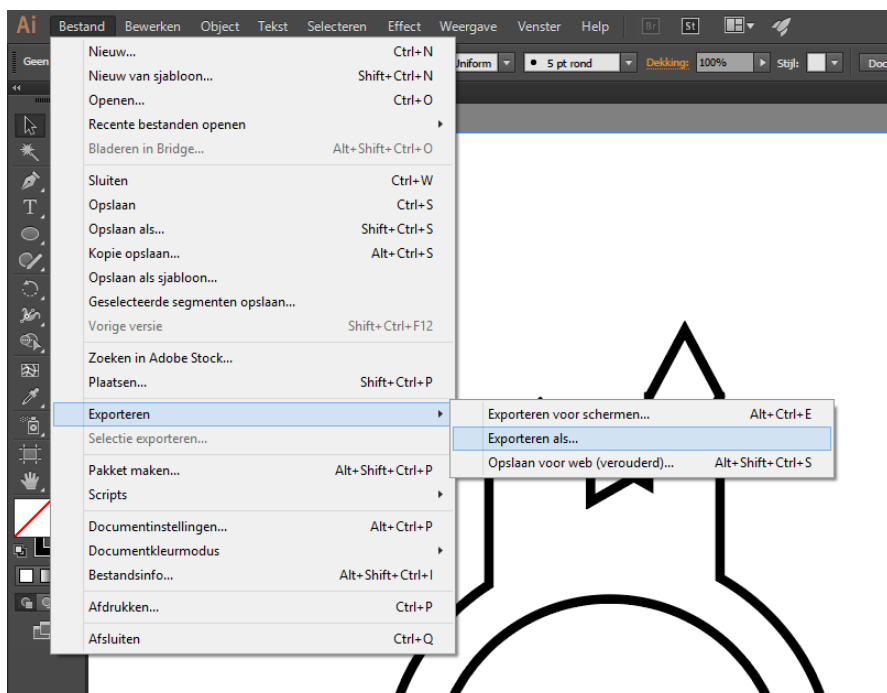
Ai Bestand Bewerken Object Tekst Selecteren Effect Weergave Venster Help Br St

Geen Uniform 5 pt rond Dekking: 100% Stijl: Doc

Nieuw... Ctrl+N
Nieuw van sjabloon... Shift+Ctrl+N
Openen... Ctrl+O
Recente bestanden openen
Bladeren in Bridge... Alt+Shift+Ctrl+O

Sluiten Ctrl+W
Opslaan Ctrl+S
Opslaan als... Shift+Ctrl+S
Kopie opslaan... Alt+Ctrl+S
Opslaan als sjabloon...
Geselecteerde segmenten opslaan...
Vorige versie Shift+Ctrl+F12

Zoeken in Adobe Stock...
Plaatsen... Shift+Ctrl+P

Exporteren
Selectie exporteren...

Pakket maken... Alt+Shift+Ctrl+P
Scripts

Documentinstellingen... Alt+Ctrl+P
Documentkleurmodus
Bestandsinfo... Alt+Shift+Ctrl+I

Afdrukken... Ctrl+P

Afsluiten Ctrl+Q

Exporteren voor schermen... Alt+Ctrl+E
Exporteren als...
Opslaan voor web (verouderd)... Alt+Shift+Ctrl+S